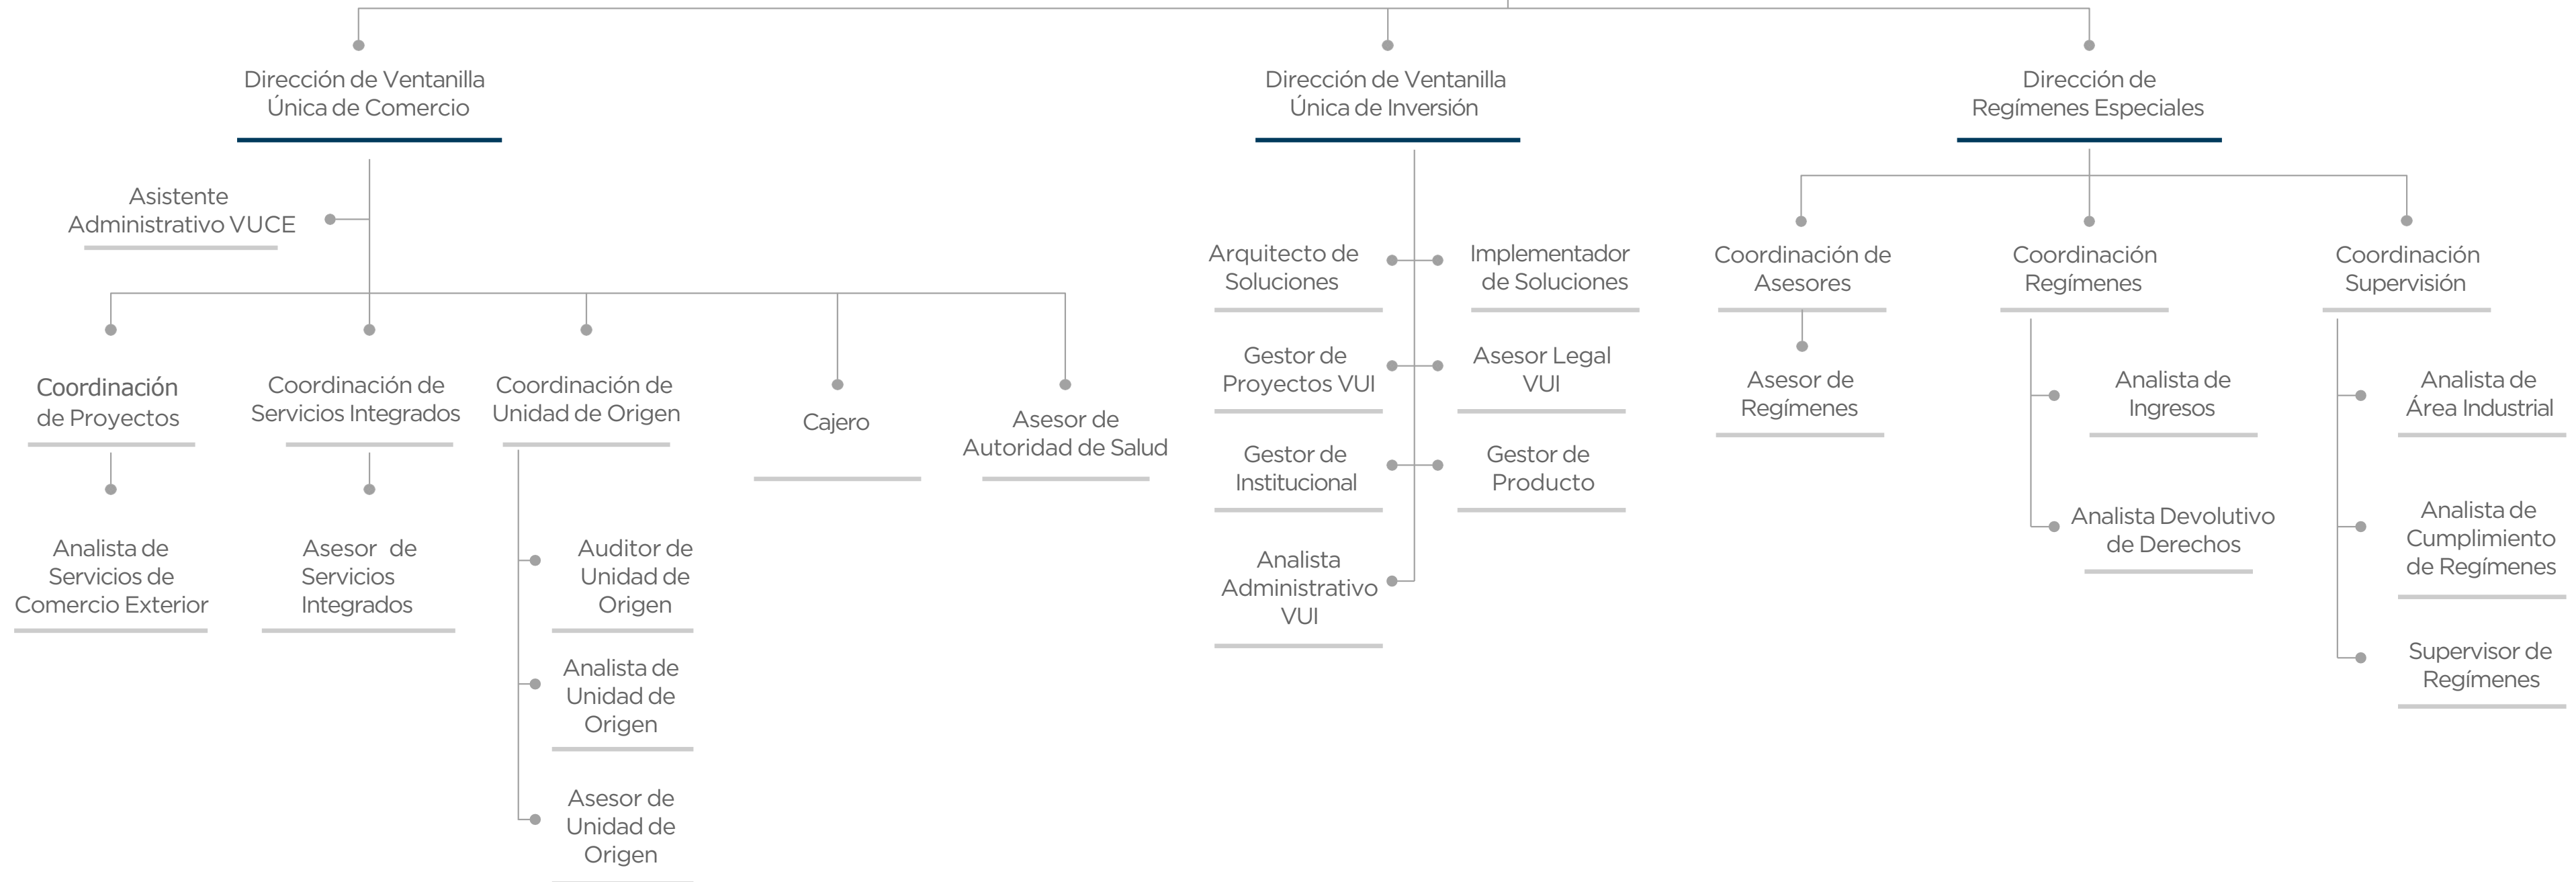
Dirección de Ventanilla Única de Comercio

Asistente Administrativo VUCE

Coordinación de Proyectos

Analista de Servicios de Comercio Exterior

Coordinación de Servicios Integrados

Asesor de Servicios Integrados

Coordinación de Unidad de Origen

Auditor de Unidad de Origen

Analista de Unidad de Origen

Asesor de Unidad de Origen

Cajero

Asesor de Autoridad de Salud

Dirección de Ventanilla Única de Inversión

Arquitecto de Soluciones

Implementador de Soluciones

Gestor de Proyectos VUI

Asesor Legal VUI

Gestor de Institucional

Gestor de Producto

Analista Administrativo VUI

Dirección de Regímenes Especiales

Coordinación de Asesores

Asesor de Regímenes

Coordinación Regímenes

Analista de Ingresos

Analista Devolutivo de Derechos

Coordinación Supervisión

Analista de Área Industrial

Analista de Cumplimiento de Regímenes

Supervisor de Regímenes